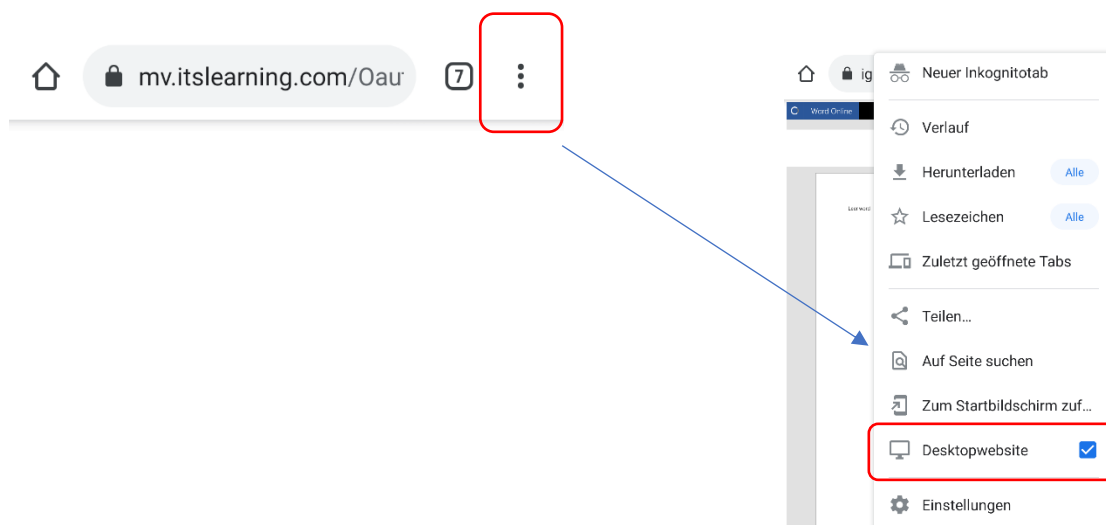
mv.itslearning.com/Oau

7

ig

Word Online

Leerword

Neuer Inkognitotab

Verlauf

Herunterladen Alle

Lesezeichen Alle

Zuletzt geöffnete Tabs

Teilen...

Auf Seite suchen

Zum Startbildschirm zuf...

Desktopwebsite

Einstellungen